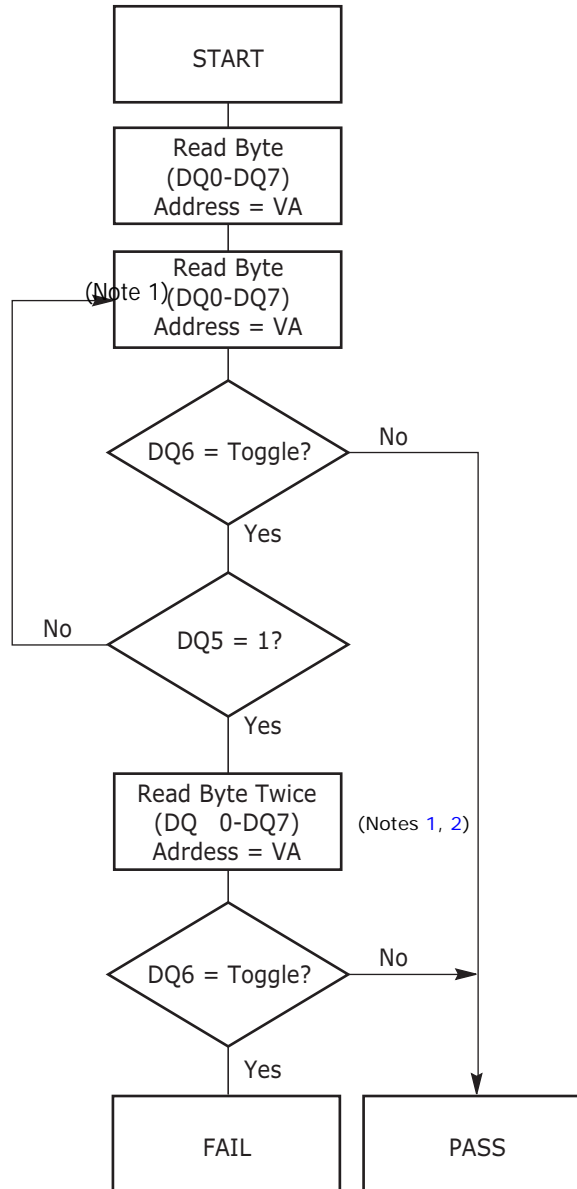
START

Read Byte (DQ0-DQ7) Address = VA

(Note 1)

Read Byte (DQ0-DQ7) Address = VA

DQ6 = Toggle?

No

Yes

No

DQ5 = 1?

Yes

Read Byte Twice (DQ 0-DQ7) Adrdess = VA

(Notes 1, 2)

DQ6 = Toggle?

No

Yes

FAIL

PASS